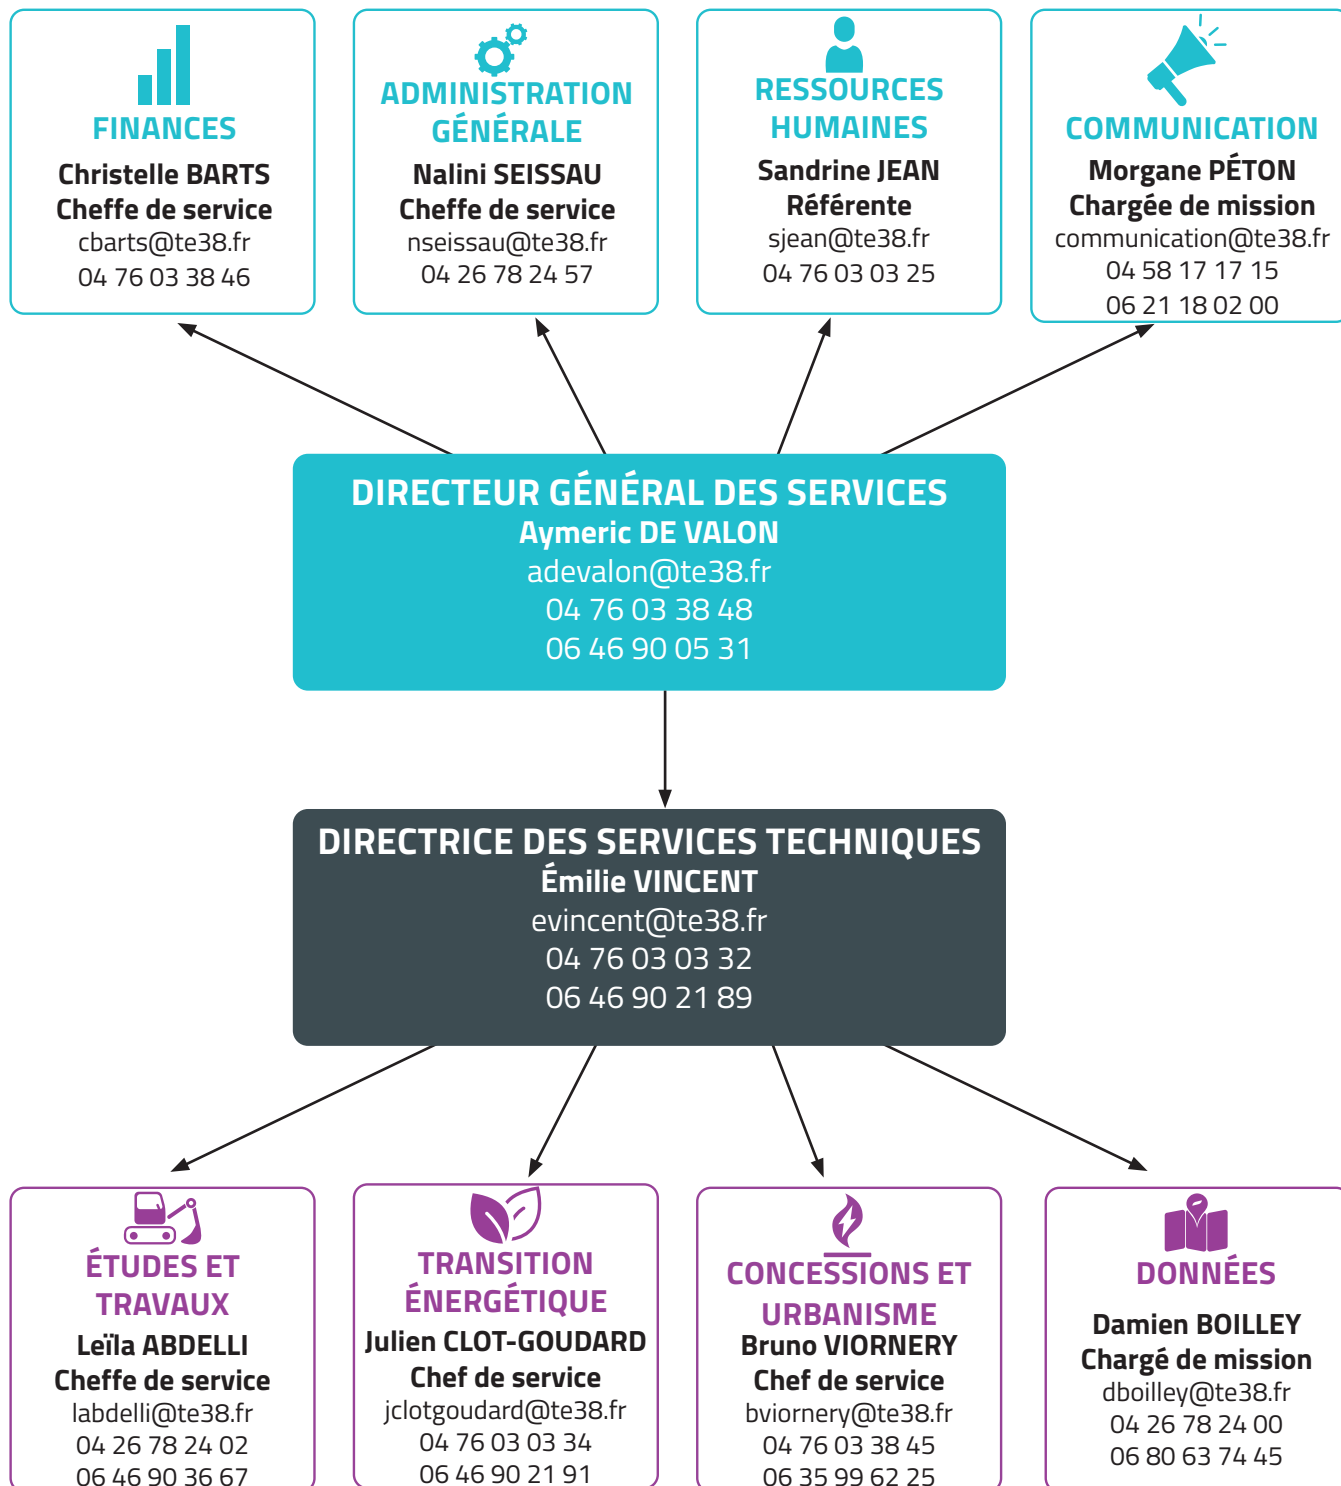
FINANCES
Christelle BARTS
Cheffe de service
cbarts@te38.fr
04 76 03 38 46

ADMINISTRATION GÉNÉRALE
Nalini SEISSAU
Cheffe de service
nseissau@te38.fr
04 26 78 24 57

RESSOURCES HUMAINES
Sandrine JEAN
Référente
sjean@te38.fr
04 76 03 03 25

COMMUNICATION
Morgane PÉTON
Chargée de mission
communication@te38.fr
04 58 17 17 15
06 21 18 02 00

DIRECTEUR GÉNÉRAL DES SERVICES
Aymeric DE VALON
adevalon@te38.fr
04 76 03 38 48
06 46 90 05 31

DIRECTRICE DES SERVICES TECHNIQUES
Émilie VINCENT
evincent@te38.fr
04 76 03 03 32
06 46 90 21 89

ÉTUDES ET TRAVAUX
Leïla ABDELLI
Cheffe de service
labdelli@te38.fr
04 26 78 24 02
06 46 90 36 67

TRANSITION ÉNERGÉTIQUE
Julien CLOT-GOUDARD
Chef de service
jclotgoudard@te38.fr
04 76 03 03 34
06 46 90 21 91

CONCESSIONS ET URBANISME
Bruno VIORNERY
Chef de service
bviornery@te38.fr
04 76 03 38 45
06 35 99 62 25

DONNÉES
Damien BOILLEY
Chargé de mission
dboilley@te38.fr
04 26 78 24 00
06 80 63 74 45